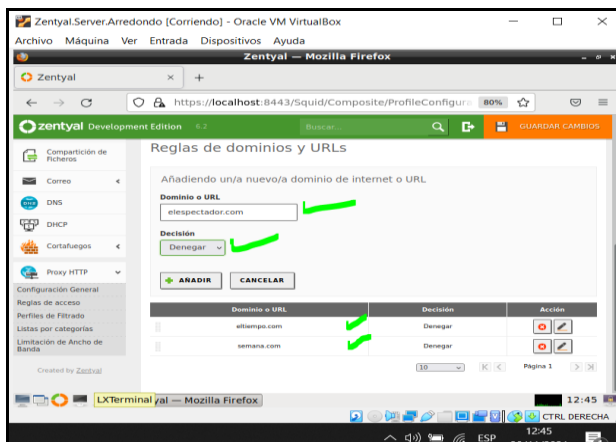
Zentyal.Server.Arredondo [Corriendo] - Oracle VM VirtualBox
Archivo Máquina Ver Entrada Dispositivos Ayuda
Zentyal — Mozilla Firefox
Zentyal ×  +
https://localhost:8443/Squid/Composite/ProfileConfigure 80%
zentyal Development Edition 6.2 Buscar... GUARDAR CAMBIOS

Compartición de Ficheros
Correo
DNS
DHCP
Cortafuegos
Proxy HTTP
Configuración General
Reglas de acceso
Perfiles de Filtrado
Listas por categorías
Limitación de Ancho de Banda
Created by Zentyal

Reglas de dominios y URLs

Añadiendo un/a nuevo/a dominio de internet o URL

Dominio o URL
elespectador.com

Decisión
Denegar

AÑADIR CANCELAR

| Dominio o URL | Decisión | Acción |
|---|---|---|
| eltiempo.com | Denegar | |
| semana.com | Denegar | |

10 Página 1

LXTerminal yal — Mozilla Firefox 12:45
CTRL DERECHA
ESP 12:45